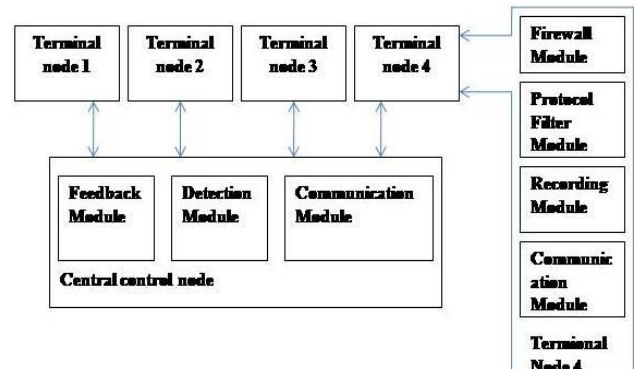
Terminal node 1

Terminal node 2

Terminal node 3

Terminal node 4

Feedback Module

Detection Module

Communication Module

Central control node

Firewall Module

Protocol Filter Module

Recording Module

Communication Module

Termional Node 4